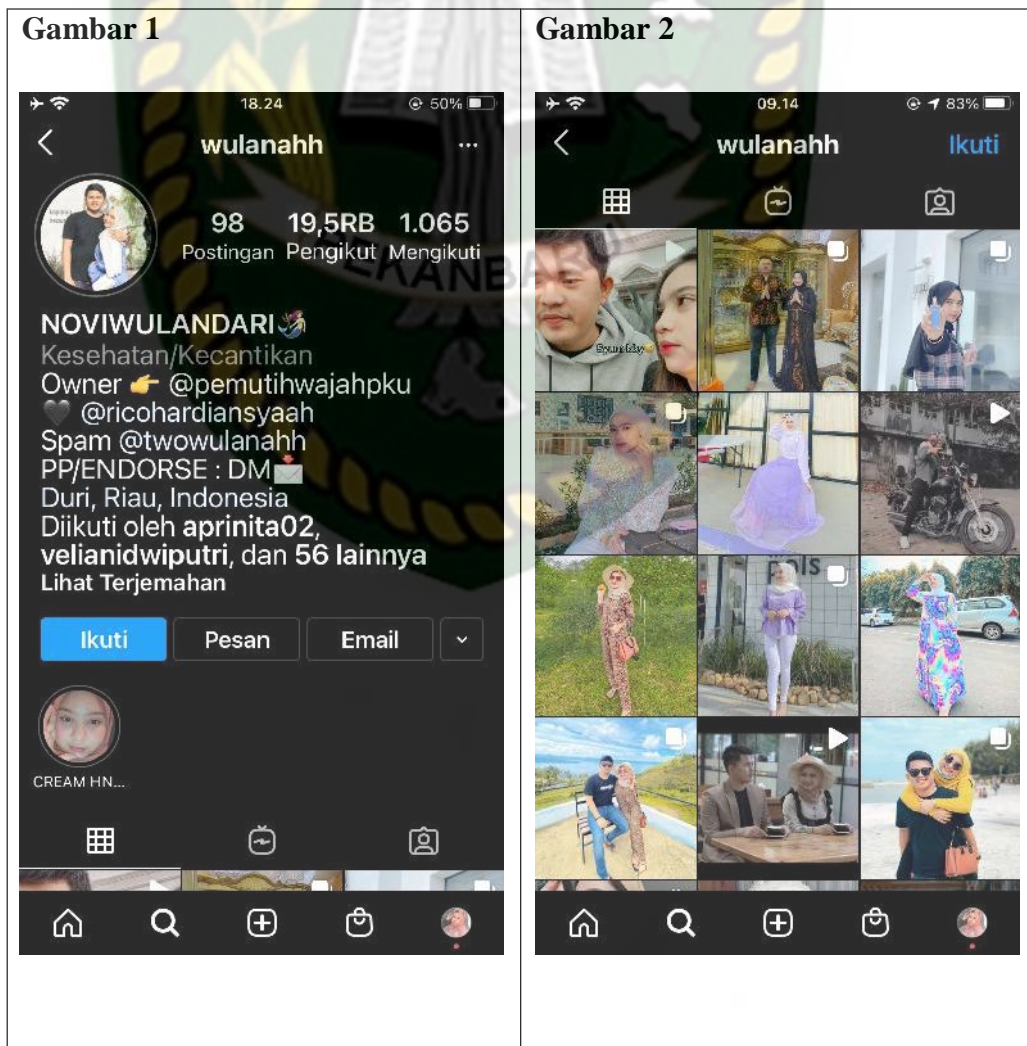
| Gambar 1 | Gambar 2 |
|---|---|
| 18.24 50% | 09.14 83% |
| wulanahh ... | wulanahh Ikuti |
| 98 Postingan 19,5RB Pengikut 1.065 Mengikuti | |
| NOVIWULANDARI | |
| Kesehatan/Kecantikan | |
| Owner 👉 @pemutihwajahpku | |
| 🖤 @ricohardiansyaah | |
| Spam @twowulanahh | |
| PP/ENDORSE : DM📩 | |
| Duri, Riau, Indonesia | |
| Diikuti oleh aprinita02, velianidwiputri, dan 56 lainnya | |
| Lihat Terjemahan | |
| Ikuti Pesan Email | |
| CREAM HN... | |